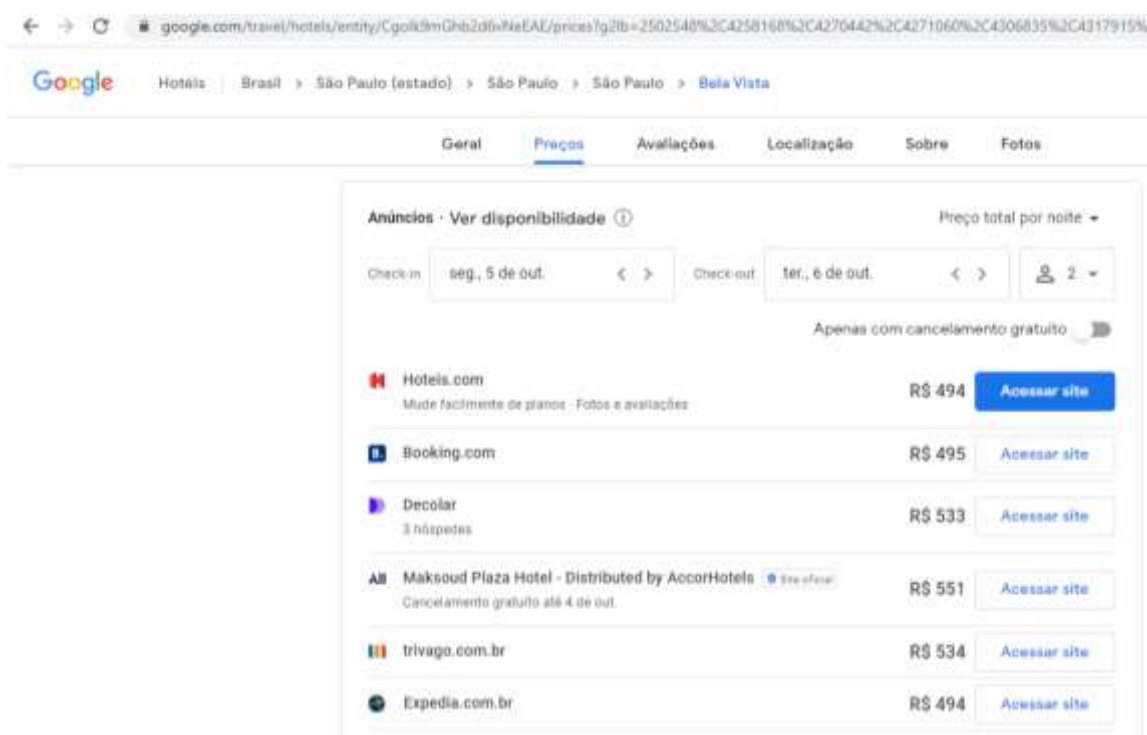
google.com/travel/hotels/entity/CgoIk9mGhb2d6vNeEAE/prices?g2lb=2502548%2C4258168%2C4270442%2C4271060%2C4306835%2C4317915%

Google Hotéis | Brasil > São Paulo (estado) > São Paulo > São Paulo > Bela Vista

Geral Preços Avaliações Localização Sobre Fotos

Anúncios · Ver disponibilidade ⓘ

Preço total por noite

Check-in seg., 5 de out.

Check-out ter., 6 de out.

2

Apenas com cancelamento gratuito

Hoteis.com
Mude facilmente de planos · Fotos e avaliações
R$ 494 Acessar site

Booking.com
R$ 495 Acessar site

Decolar
3 hóspedes
R$ 533 Acessar site

Maksoud Plaza Hotel - Distributed by AccorHotels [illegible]
Cancelamento gratuito até 4 de out.
R$ 551 Acessar site

trivago.com.br
R$ 534 Acessar site

Expedia.com.br
R$ 494 Acessar site